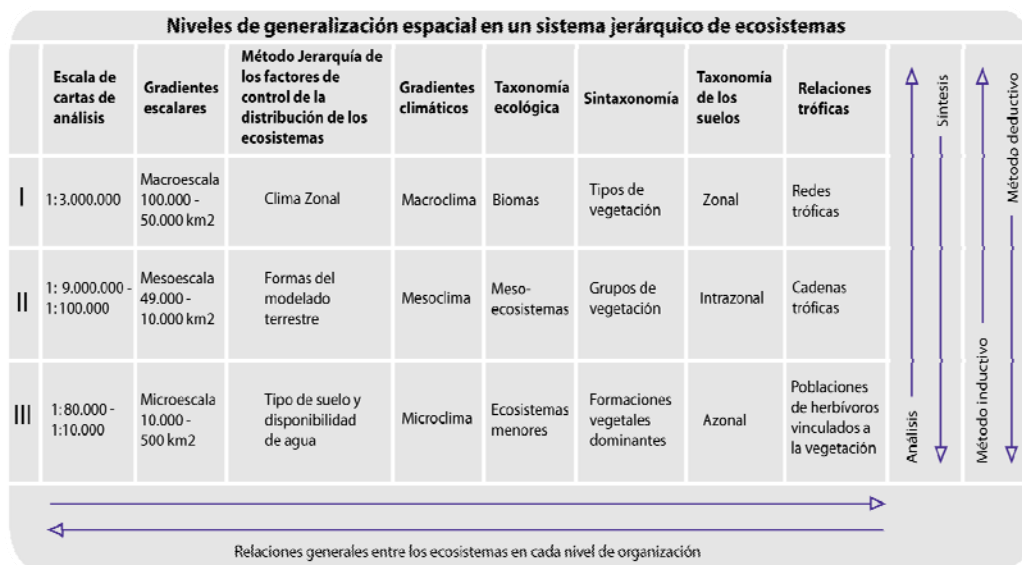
Niveles de generalización espacial en un sistema jerárquico de ecosistemas

| | Escala de cartas de análisis | Gradientes escalares | Método Jerarquía de los factores de control de la distribución de los ecosistemas | Gradientes climáticos | Taxonomía ecológica | Sintaxonomía | Taxonomía de los suelos | Relaciones tróficas |
|---|---|---|---|---|---|---|---|---|
| I | 1:3.000.000 | Macroescala 100.000 - 50.000 km2 | Clima Zonal | Macroclima | Biomas | Tipos de vegetación | Zonal | Redes tróficas |
| II | 1: 9.000.000 - 1:100.000 | Mesoescala 49.000 - 10.000 km2 | Formas del modelado terrestre | Mesoclima | Meso-ecosistemas | Grupos de vegetación | Intrazonal | Cadenas tróficas |
| III | 1:80.000 - 1:10.000 | Microescala 10.000 - 500 km2 | Tipo de suelo y disponibilidad de agua | Microclima | Ecosistemas menores | Formaciones vegetales dominantes | Azonal | Poblaciones de herbívoros vinculados a la vegetación |

Síntesis
Análisis
Método deductivo
Método inductivo

Relaciones generales entre los ecosistemas en cada nivel de organización